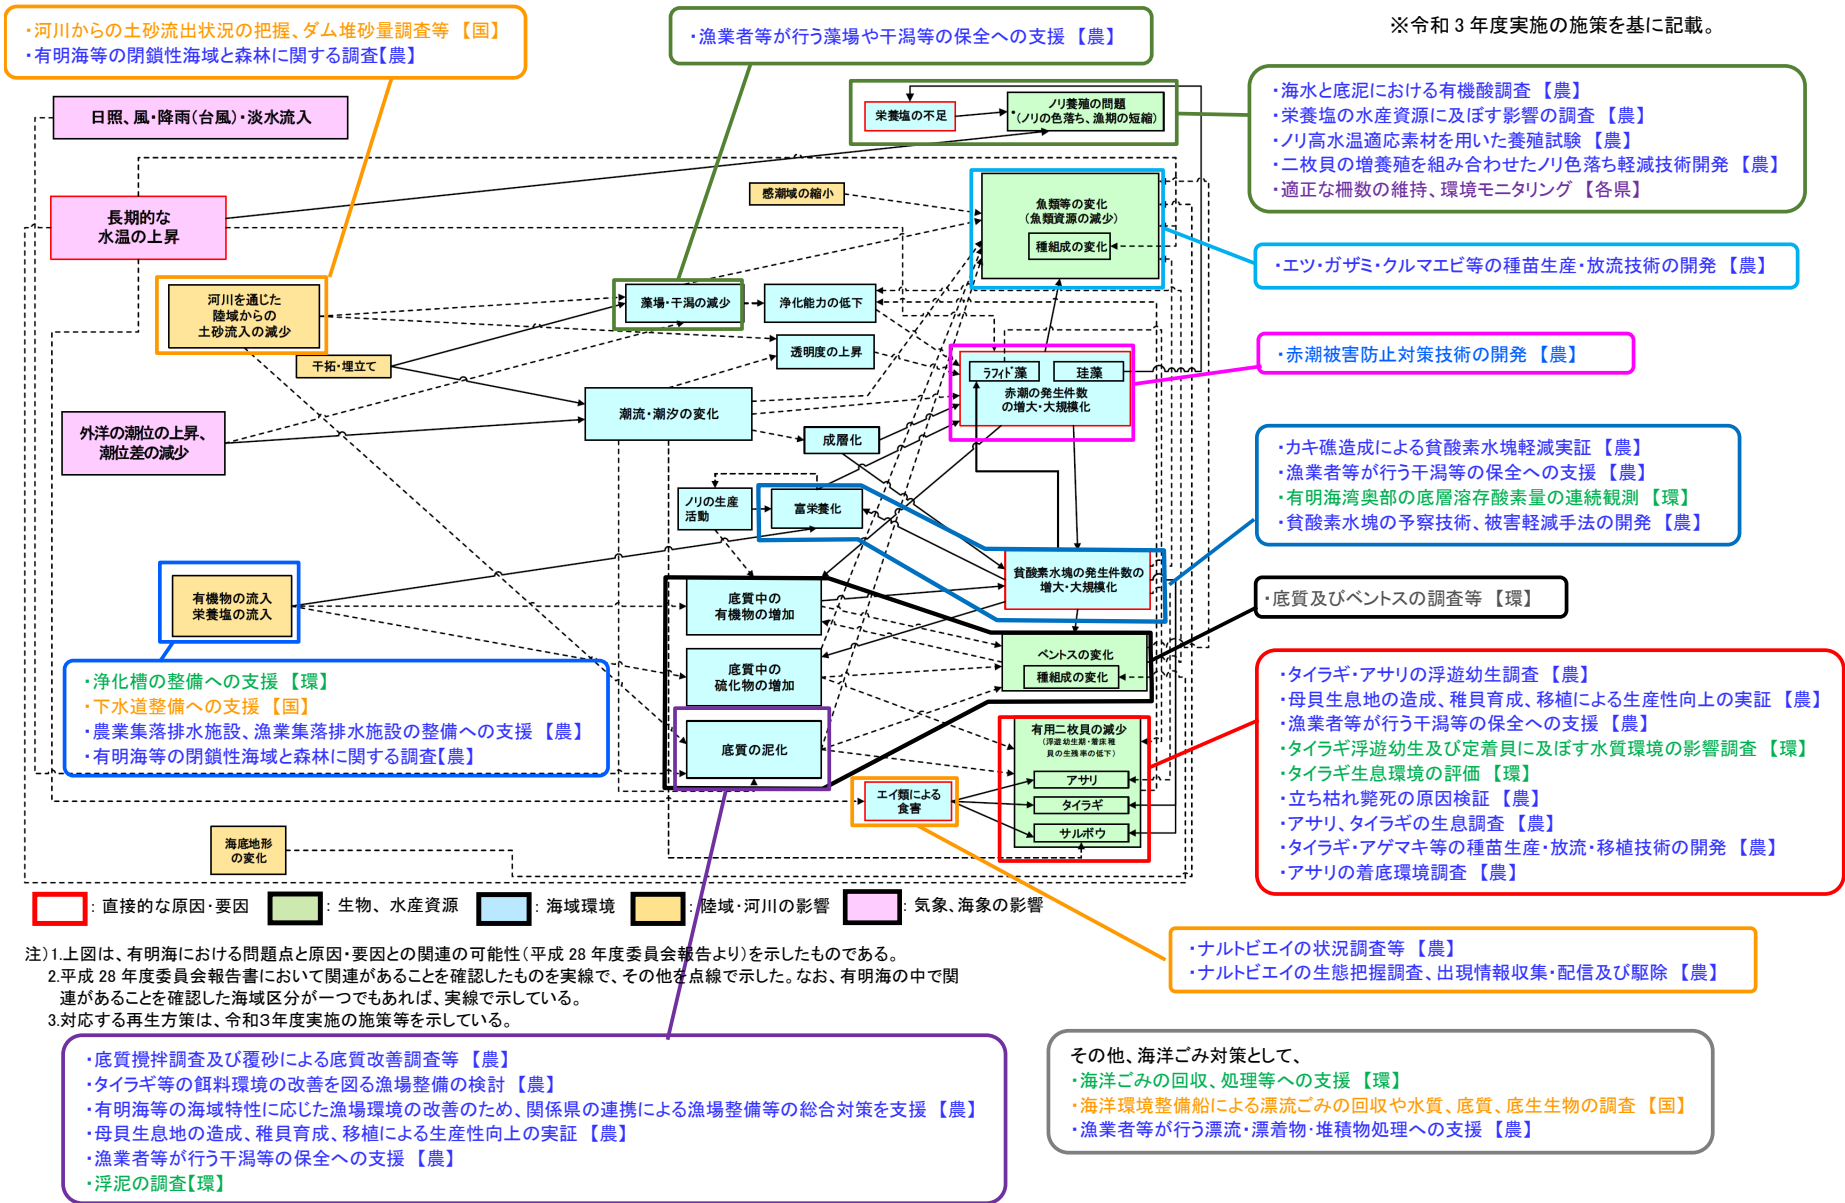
・河川からの土砂流出状況の把握、ダム堆砂量調査等【国】
・有明海等の閉鎖性海域と森林に関する調査【農】

・漁業者等が行う藻場や干潟等の保全への支援【農】

※令和３年度実施の施策を基に記載。

日照、風・降雨（台風）・淡水流入

栄養塩の不足

ノリ養殖の問題（ノリの色落ち、漁期の短縮）

・海水と底泥における有機酸調査【農】
・栄養塩の水産資源に及ぼす影響の調査【農】
・ノリ高水温適応素材を用いた養殖試験【農】
・二枚貝の増養殖を組み合わせたノリ色落ち軽減技術開発【農】
・適正な柵数の維持、環境モニタリング【各県】

感潮域の縮小

魚類等の変化（魚類資源の減少）
種組成の変化

長期的な水温の上昇

・エツ・ガザミ・クルマエビ等の種苗生産・放流技術の開発【農】

河川を通じた陸域からの土砂流入の減少

藻場・干潟の減少

浄化能力の低下

透明度の上昇

干拓・埋立て

ラフィド藻　珪藻
赤潮の発生件数の増大・大規模化

・赤潮被害防止対策技術の開発【農】

外洋の潮位の上昇、潮位差の減少

潮流・潮汐の変化

成層化

・カキ礁造成による貧酸素水塊軽減実証【農】
・漁業者等が行う干潟等の保全への支援【農】
・有明海湾奥部の底層溶存酸素量の連続観測【環】
・貧酸素水塊の予察技術、被害軽減手法の開発【農】

ノリの生産活動

富栄養化

貧酸素水塊の発生件数の増大・大規模化

有機物の流入
栄養塩の流入

底質中の有機物の増加

・底質及びベントスの調査等【環】

底質中の硫化物の増加

ベントスの変化
種組成の変化

・浄化槽の整備への支援【環】
・下水道整備への支援【国】
・農業集落排水施設、漁業集落排水施設の整備への支援【農】
・有明海等の閉鎖性海域と森林に関する調査【農】

底質の泥化

有用二枚貝の減少
（浮遊幼生期・着底稚貝の生残率の低下）
アサリ
タイラギ
サルボウ

・タイラギ・アサリの浮遊幼生調査【農】
・母貝生息地の造成、稚貝育成、移植による生産性向上の実証【農】
・漁業者等が行う干潟等の保全への支援【農】
・タイラギ浮遊幼生及び定着員に及ぼす水質環境の影響調査【環】
・タイラギ生息環境の評価【環】
・立ち枯れ斃死の原因検証【農】
・アサリ、タイラギの生息調査【農】
・タイラギ・アゲマキ等の種苗生産・放流・移植技術の開発【農】
・アサリの着底環境調査【農】

エイ類による食害

海底地形の変化

：直接的な原因・要因　：生物、水産資源　：海域環境　：陸域・河川の影響　：気象、海象の影響

注）1.上図は、有明海における問題点と原因・要因との関連の可能性（平成28年度委員会報告より）を示したものである。
2.平成28年度委員会報告書において関連があることを確認したものを実線で、その他を点線で示した。なお、有明海の中で関連があることを確認した海域区分が一つでもあれば、実線で示している。
3.対応する再生方策は、令和3年度実施の施策等を示している。

・ナルトビエイの状況調査等【農】
・ナルトビエイの生態把握調査、出現情報収集・配信及び駆除【農】

・底質攪拌調査及び覆砂による底質改善調査等【農】
・タイラギ等の餌料環境の改善を図る漁場整備の検討【農】
・有明海等の海域特性に応じた漁場環境の改善のため、関係県の連携による漁場整備等の総合対策を支援【農】
・母貝生息地の造成、稚貝育成、移植による生産性向上の実証【農】
・漁業者等が行う干潟等の保全への支援【農】
・浮泥の調査【環】

その他、海洋ごみ対策として、
・海洋ごみの回収、処理等への支援【環】
・海洋環境整備船による漂流ごみの回収や水質、底質、底生生物の調査【国】
・漁業者等が行う漂流・漂着物・堆積物処理への支援【農】